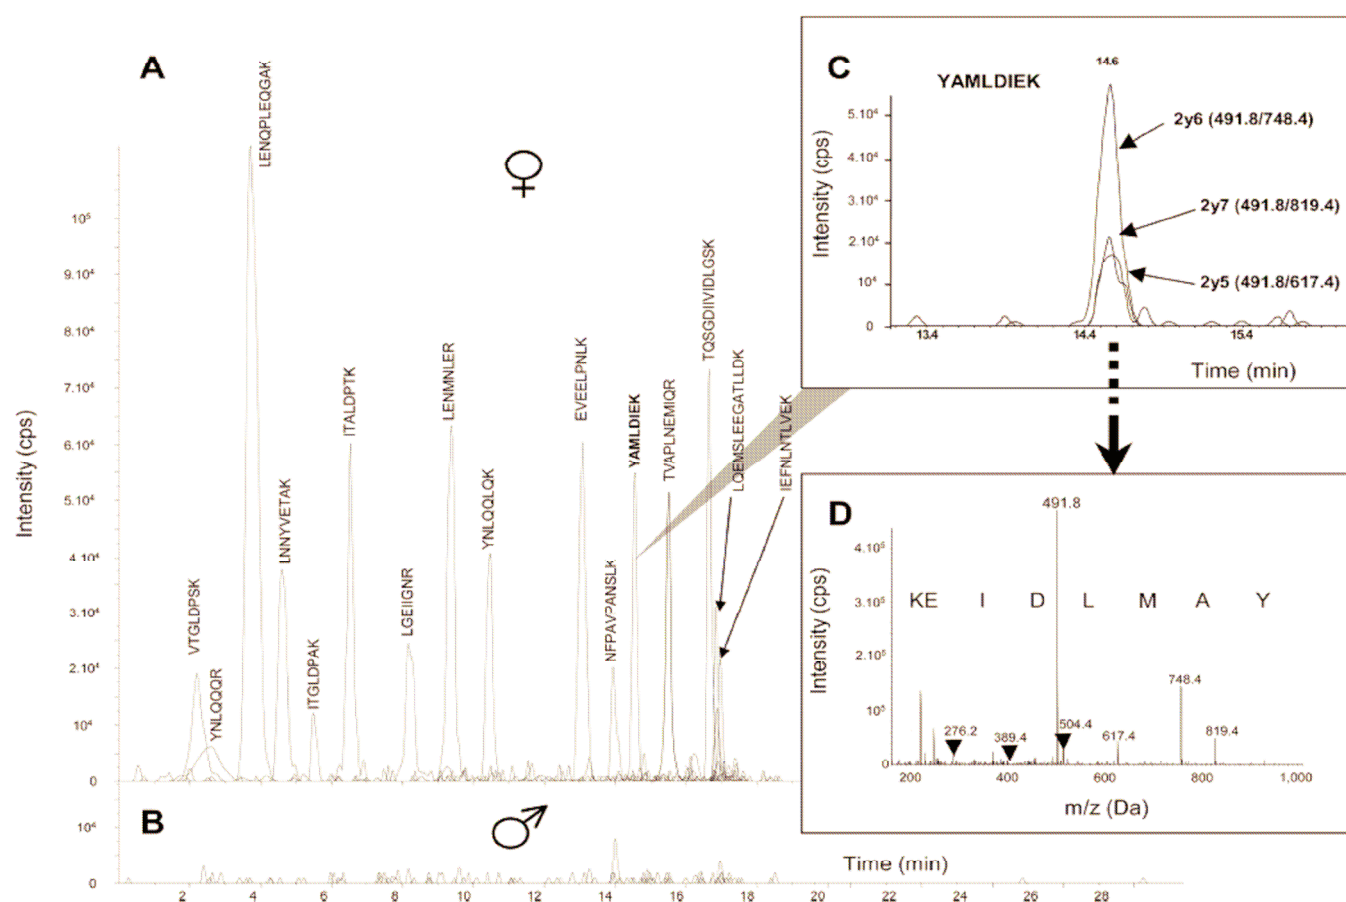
A

♀

Intensity (cps)

$10^5$
$9.10^4$
$8.10^4$
$7.10^4$
$6.10^4$
$5.10^4$
$4.10^4$
$3.10^4$
$2.10^4$
$10^4$
0

VTGLDPSK
YNLQQQR
LENQPLEQGAK
LNNYVETAK
ITGLDPAK
ITALDPTK
LGEIIGNR
LENMNLER
YNLQQLQK
EVEELPNLK
NFPAVPANSLK
YAMLDIEK
TVAPLNEMIQR
TQSGDIIVIDLGSK
LQEMSLEEGATLLDK
IEFNLNTLVEK

B

♂

$10^4$
0

Time (min)

2 4 6 8 10 12 14 16 18 20 22 24 26 28

C

YAMLDIEK

14.6

Intensity (cps)

$5.10^4$
$4.10^4$
$3.10^4$
$2.10^4$
$10^4$
0

2y6 (491.8/748.4)
2y7 (491.8/819.4)
2y5 (491.8/617.4)

13.4
14.4
15.4

Time (min)

D

Intensity (cps)

$4.10^5$
$3.10^5$
$2.10^5$
$10^5$
0

491.8

KE I D L M A Y

276.2
389.4
504.4
617.4
748.4
819.4

200 400 600 800 1,000

m/z (Da)